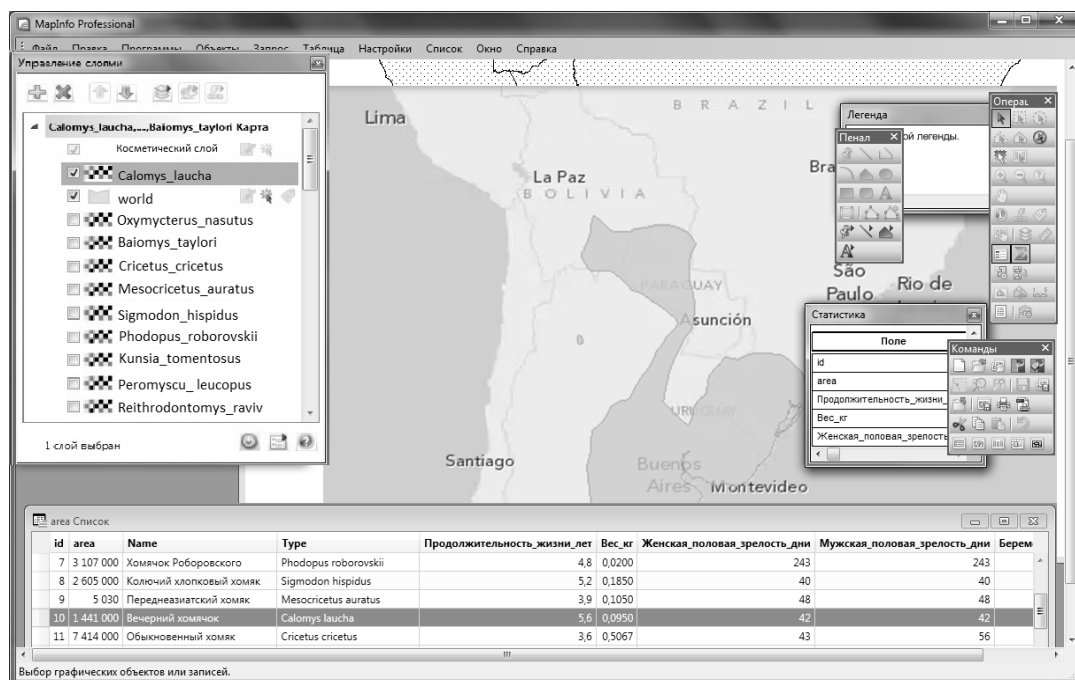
MapInfo Professional

Файл Правка Программы Объекты Запрос Таблица Настройки Список Окно Справка

Управление слоями

Calomys_laucha,...,Baiomys_taylori Карта
Косметический слой
Calomys_laucha
world
Oxymycterus_nasutus
Baiomys_taylori
Cricetus_cricetus
Mesocricetus_auratus
Sigmodon_hispidus
Phodopus_roborovskii
Kunsia_tomentosus
Peromyscu_leucopus
Reithrodontomys_raviv

1 слой выбран

Lima
B R A Z I L
La Paz
B O L I V I A
Bra
São Paulo
Rio de
PARAGUAY
Asunción
URUGUAY
Santiago
Buenos Aires
Montevideo

Легенда
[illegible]ой легенды.

Пенал

Операц

Статистика
Поле
id
area
Продолжительность_жизни_
Вес_кг
Женская_половая_зрелость

Команды

area Список

| id | area | Name | Type | Продолжительность_жизни_лет | Вес_кг | Женская_половая_зрелость_дни | Мужская_половая_зрелость_дни | Берем |
|---|---|---|---|---|---|---|---|---|
| 7 | 3 107 000 | Хомячок Роборовского | Phodopus roborovskii | 4,8 | 0,0200 | 243 | 243 | |
| 8 | 2 605 000 | Колючий хлопковый хомяк | Sigmodon hispidus | 5,2 | 0,1850 | 40 | 40 | |
| 9 | 5 030 | Переднеазиатский хомяк | Mesocricetus auratus | 3,9 | 0,1050 | 48 | 48 | |
| 10 | 1 441 000 | Вечерний хомячок | Calomys laucha | 5,6 | 0,0950 | 42 | 42 | |
| 11 | 7 414 000 | Обыкновенный хомяк | Cricetus cricetus | 3,6 | 0,5067 | 43 | 56 | |

Выбор графических объектов или записей.